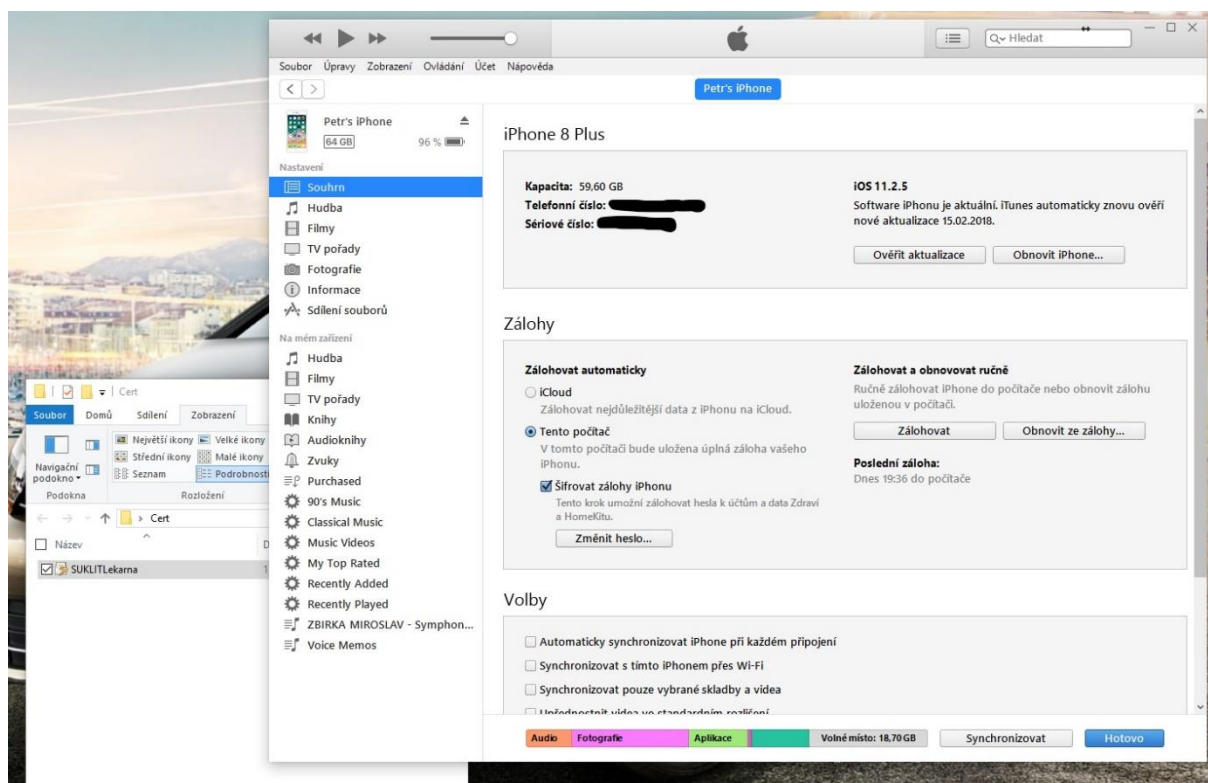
Hledat

Soubor Úpravy Zobrazení Ovládání Účet Nápověda

Petr's iPhone

Petr's iPhone
64 GB 96 %

Nastavení
Souhrn
Hudba
Filmy
TV pořady
Fotografie
Informace
Sdílení souborů

Na mém zařízení
Hudba
Filmy
TV pořady
Knihy
Audioknihy
Zvuky
Purchased
90's Music
Classical Music
Music Videos
My Top Rated
Recently Added
Recently Played
ZBIRKA MIROSLAV - Symphon...
Voice Memos

iPhone 8 Plus

Kapacita: 59,60 GB
Telefonní číslo: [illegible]
Sériové číslo: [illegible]

iOS 11.2.5
Software iPhonu je aktuální. iTunes automaticky znovu ověří nové aktualizace 15.02.2018.

Ověřit aktualizace
Obnovit iPhone...

Zálohy

Zálohovat automaticky
iCloud
Zálohovat nejdůležitější data z iPhonu na iCloud.
Tento počítač
V tomto počítači bude uložena úplná záloha vašeho iPhonu.
Šifrovat zálohy iPhonu
Tento krok umožní zálohovat hesla k účtům a data Zdraví a HomeKitu.
Změnit heslo...

Zálohovat a obnovovat ručně
Ručně zálohovat iPhone do počítače nebo obnovit zálohu uloženou v počítači.
Zálohovat
Obnovit ze zálohy...
Poslední záloha:
Dnes 19:36 do počítače

Volby

Automaticky synchronizovat iPhone při každém připojení
Synchronizovat s tímto iPhonem přes Wi-Fi
Synchronizovat pouze vybrané skladby a videa
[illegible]

Audio Fotografie Aplikace Volné místo: 18,70 GB
Synchronizovat
Hotovo

Cert
Soubor Domů Sdílení Zobrazení
Navigační podokno
Největší ikony Velké ikony
Střední ikony Malé ikony
Seznam Podrobnosti
Podokna Rozložení
Cert
Název
SUKLITLekarna